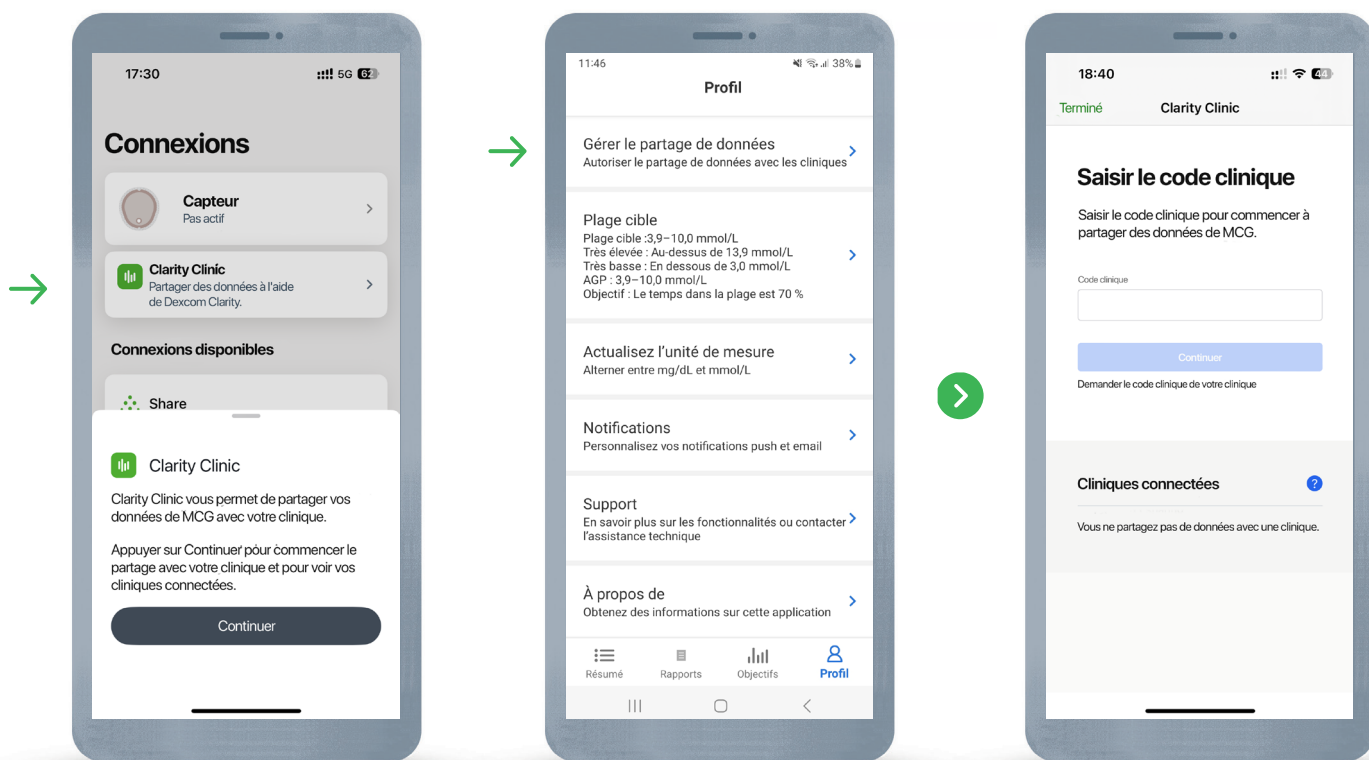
17:30 5G 62

Connexions

Capteur
Pas actif

Clarity Clinic
Partager des données à l'aide de Dexcom Clarity.

Connexions disponibles

Share

Clarity Clinic

Clarity Clinic vous permet de partager vos données de MCG avec votre clinique.

Appuyer sur Continuer pour commencer le partage avec votre clinique et pour voir vos cliniques connectées.

Continuer

11:46 38%

Profil

Gérer le partage de données
Autoriser le partage de données avec les cliniques

Plage cible
Plage cible :3,9–10,0 mmol/L
Très élevée : Au-dessus de 13,9 mmol/L
Très basse : En dessous de 3,0 mmol/L
AGP : 3,9–10,0 mmol/L
Objectif : Le temps dans la plage est 70 %

Actualisez l'unité de mesure
Alterner entre mg/dL et mmol/L

Notifications
Personnalisez vos notifications push et email

Support
En savoir plus sur les fonctionnalités ou contacter l'assistance technique

À propos de
Obtenez des informations sur cette application

Résumé Rapports Objectifs Profil

18:40 44

Terminé Clarity Clinic

Saisir le code clinique

Saisir le code clinique pour commencer à partager des données de MCG.

Code clinique

Continuer

Demander le code clinique de votre clinique

Cliniques connectées

Vous ne partagez pas de données avec une clinique.